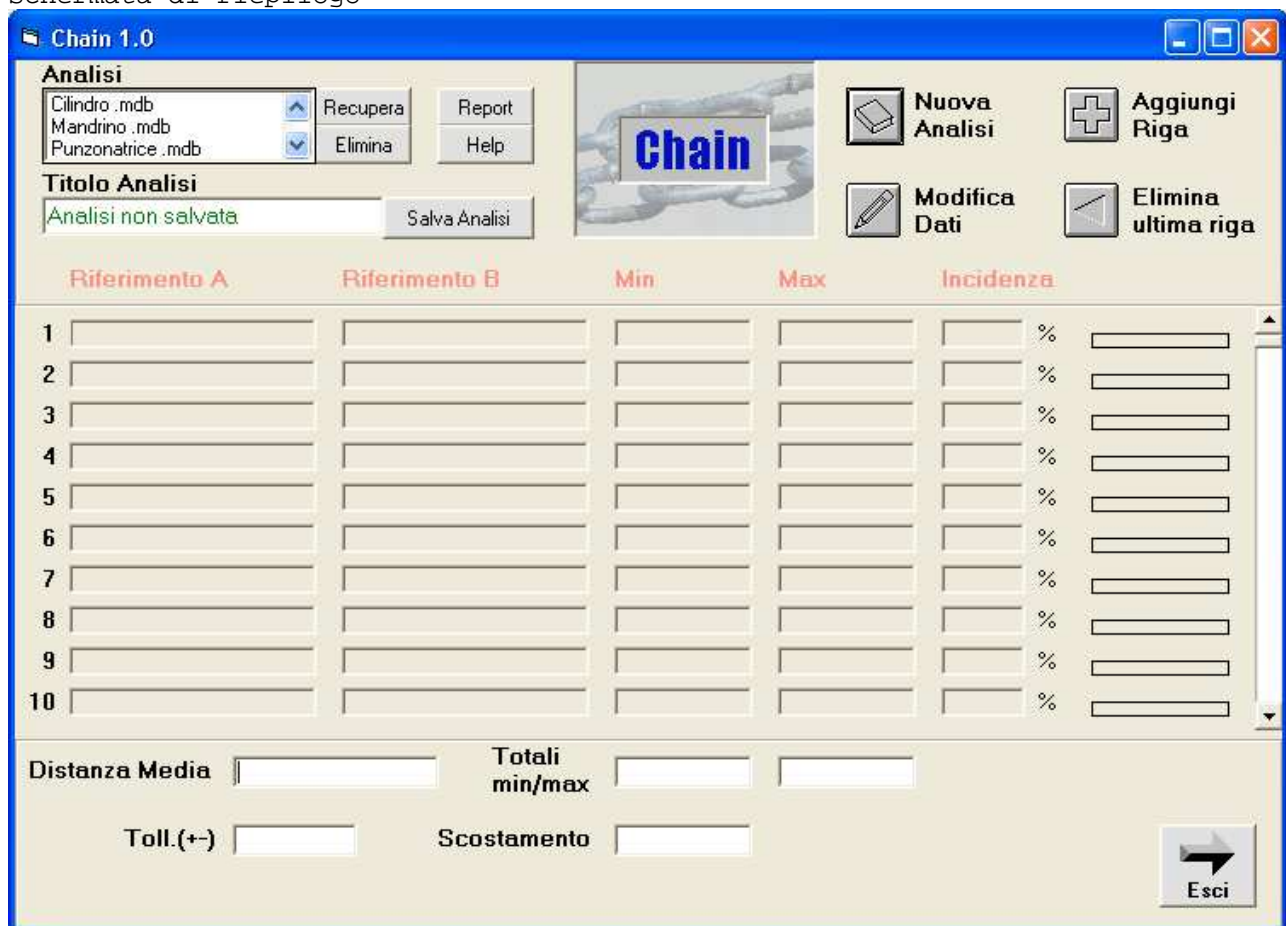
Schermata di riepilogo

Chain 1.0

Analisi
Cilindro .mdb
Mandrino .mdb
Punzonatrice .mdb
Recupera
Elimina
Report
Help

Titolo Analisi
Analisi non salvata
Salva Analisi

Chain

Nuova Analisi
Aggiungi Riga
Modifica Dati
Elimina ultima riga

| | Riferimento A | Riferimento B | Min | Max | Incidenza | |
|---|---|---|---|---|---|---|
| 1 | | | | | | % |
| 2 | | | | | | % |
| 3 | | | | | | % |
| 4 | | | | | | % |
| 5 | | | | | | % |
| 6 | | | | | | % |
| 7 | | | | | | % |
| 8 | | | | | | % |
| 9 | | | | | | % |
| 10 | | | | | | % |

Distanza Media
Totali min/max
Toll.(+-)
Scostamento
Esci